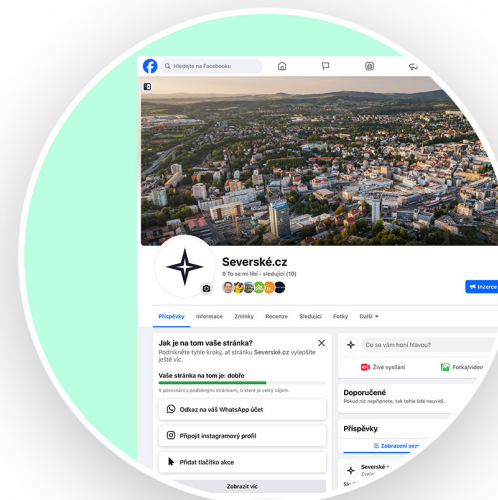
Hledejte na Facebooku

Severské.cz
9 To se mi líbí • sledující (10)

Inzerce

Příspěvky
Informace
Zmínky
Recenze
Sledující
Fotky
Další ▾

Jak je na tom vaše stránka?
Podnikněte tyhle kroky, ať stránku Severské.cz vylepšíte ještě víc.

Vaše stránka na tom je: dobře

V porovnání s podobnými stránkami, o které je velký zájem.

Odkaz na váš WhatsApp účet

Připojit instagramový profil

Přidat tlačítko akce

Zobrazit víc

Co se vám honí hlavou?

Živé vysílání

Fotka/video

Doporučené
Pokud nic nepřipnete, tak tahle část neuvidí.

Příspěvky

Zobrazení sez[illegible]

Severské.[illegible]